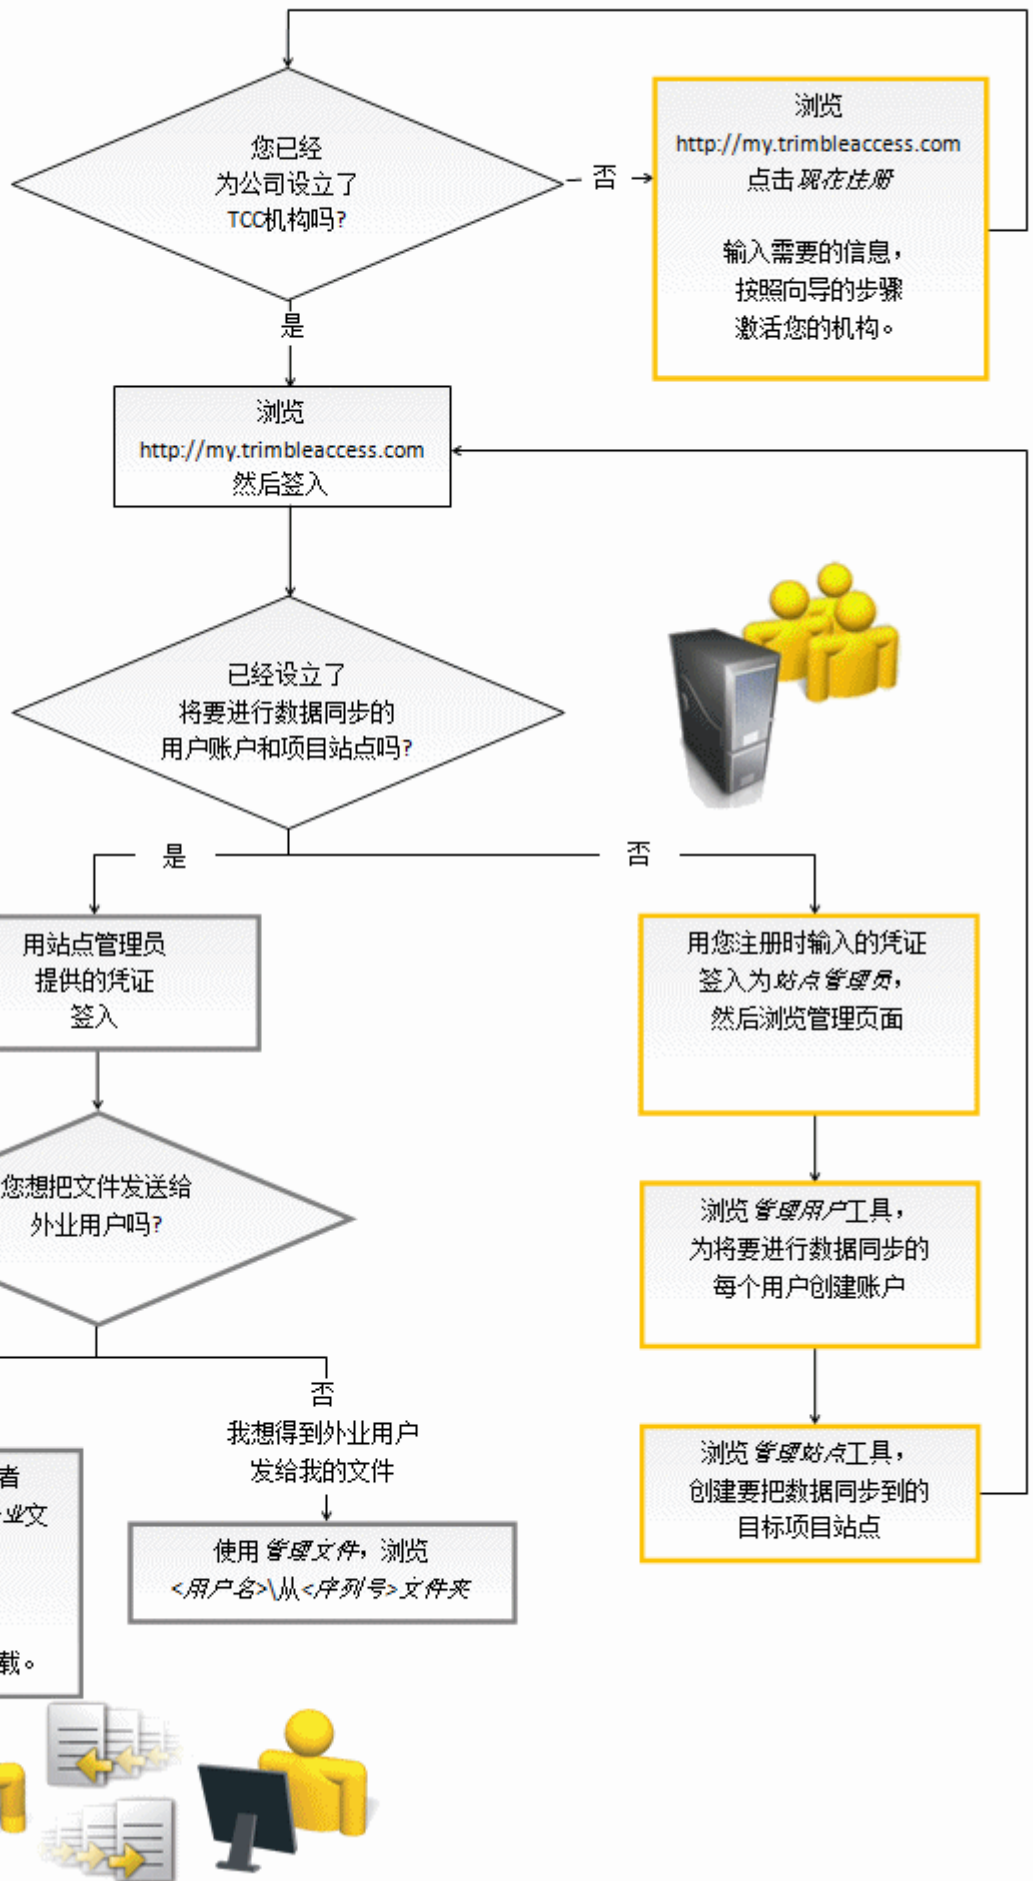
您已经
为公司设立了
TCC机构吗?

否

浏览
http://my.trimbleaccess.com
点击现在注册

输入需要的信息，
按照向导的步骤
激活您的机构。

是

浏览
http://my.trimbleaccess.com
然后签入

已经设立了
将要进行数据同步的
用户账户和项目站点吗?

是

否

用站点管理员
提供的凭证
签入

用您注册时输入的凭证
签入为站点管理员，
然后浏览管理页面

您想把文件发送给
外业用户吗?

浏览管理用户工具，
为将要进行数据同步的
每个用户创建账户

否

我想得到外业用户
发给我的文件

浏览管理站点工具，
创建要把数据同步到的
目标项目站点

者
业文

载。

使用管理文件，浏览
<用户名>\从<序列号>文件夹